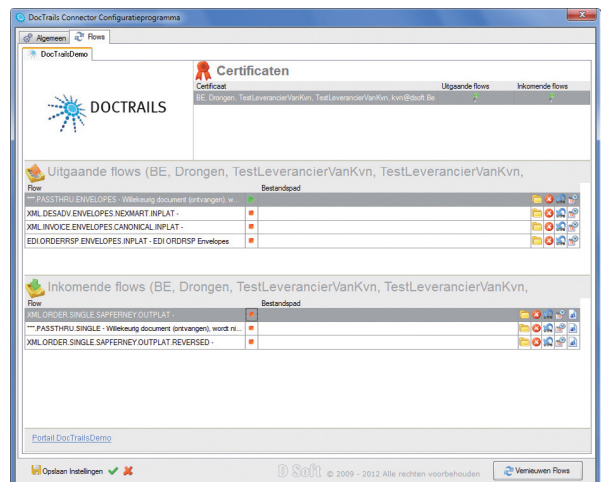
DocTrails Connector Configuratieprogramma

Algemeen | Flows

DocTrailsDemo

DOCTRAILS

Certificaten

| Certificaat | Uitgaande flows | Inkomende flows |
|---|---|---|
| BE, Drongen, TestLeverancierVanKvn, TestLeverancierVanKvn, kvn@dsoft.Be | | |

Uitgaande flows (BE, Drongen, TestLeverancierVanKvn, TestLeverancierVanKvn,

| Flow | | Bestandspad |
|---|---|---|
| ***.PASSTHRU.ENVELOPES - Willekeurig document (ontvangen), w... | | |
| XML.DESADV.ENVELOPES.NEXMART.INPLAT - | | |
| XML.INVOICE.ENVELOPES.CANONICAL.INPLAT - | | |
| EDI.ORDERRSP.ENVELOPES.INPLAT - EDI ORDRSP Envelopes | | |

Inkomende flows (BE, Drongen, TestLeverancierVanKvn, TestLeverancierVanKvn,

| Flow | | Bestandspad |
|---|---|---|
| XML.ORDER.SINGLE.SAPFERNEY.OUTPLAT - | | |
| ***.PASSTHRU.SINGLE - Willekeurig document (ontvangen), wordt ni... | | |
| XML.ORDER.SINGLE.SAPFERNEY.OUTPLAT.REVERSED - | | |

Portail DocTrailsDemo

Opslaan Instellingen

D Soft © 2009 - 2012 Alle rechten voorbehouden

Vernieuwen Flows